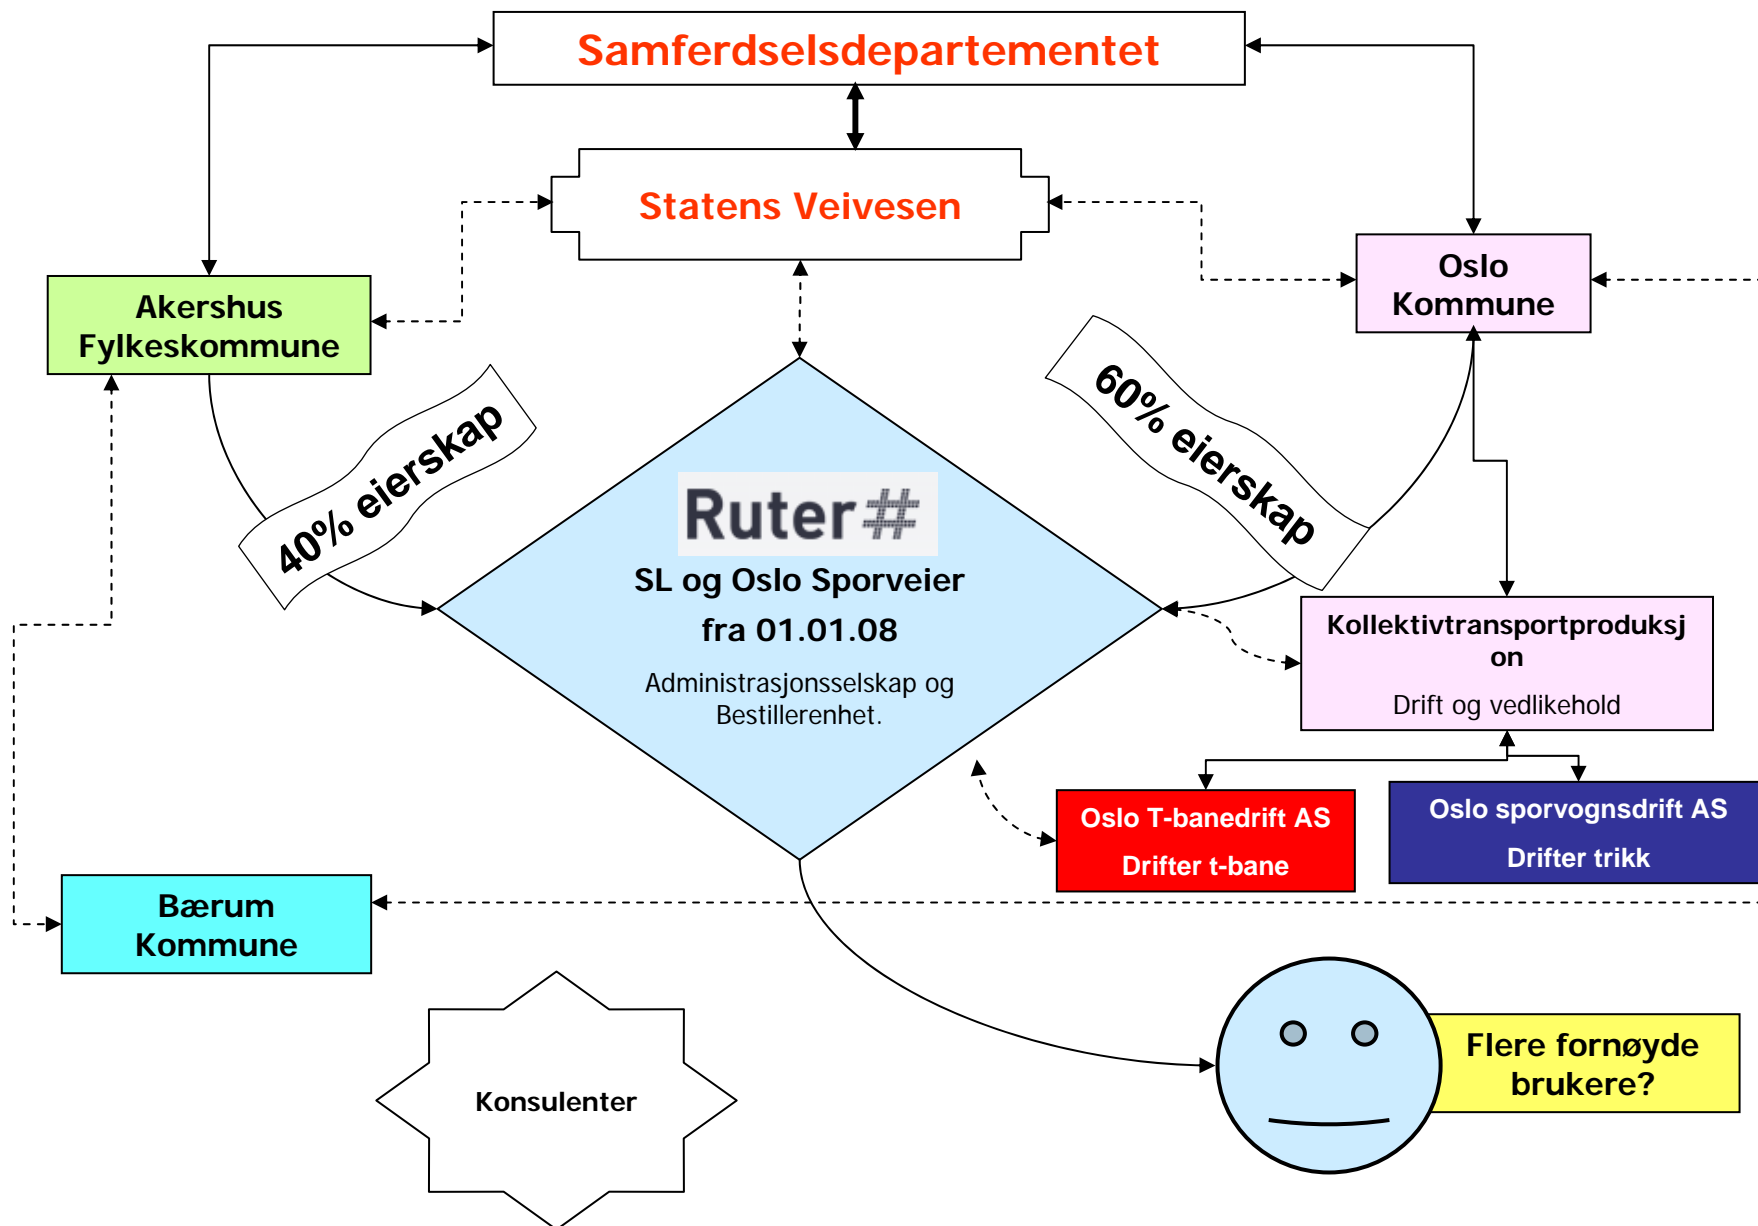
Samferdselsdepartementet

Statens Veivesen

Akershus Fylkeskommune

Oslo Kommune

40% eierskap

60% eierskap

Ruter#

SL og Oslo Sporveier

fra 01.01.08

Administrasjonsselskap og Bestillerenhet.

Kollektivtransportproduksjon

Drift og vedlikehold

Oslo T-banedrift AS

Drifter t-bane

Oslo sporvognsdrift AS

Drifter trikk

Bærum Kommune

Konsulenter

Flere fornøyde brukere?